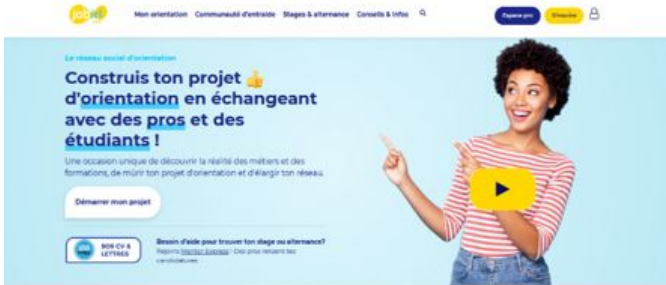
Mon orientation Communauté d'entraide Stages & alternance Conseils & infos

Espace pro S'inscrire

Le réseau social d'orientation

Construis ton projet 👍 d'orientation en échangeant avec des pros et des étudiants !

Une occasion unique de découvrir la réalité des métiers et des formations, de mûrir ton projet d'orientation et d'élargir ton réseau.

Démarrer mon projet

BON CV & LETTRES

Besoin d'aide pour trouver ton stage ou alternance?
Rejoins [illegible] - Des pros relisent tes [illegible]